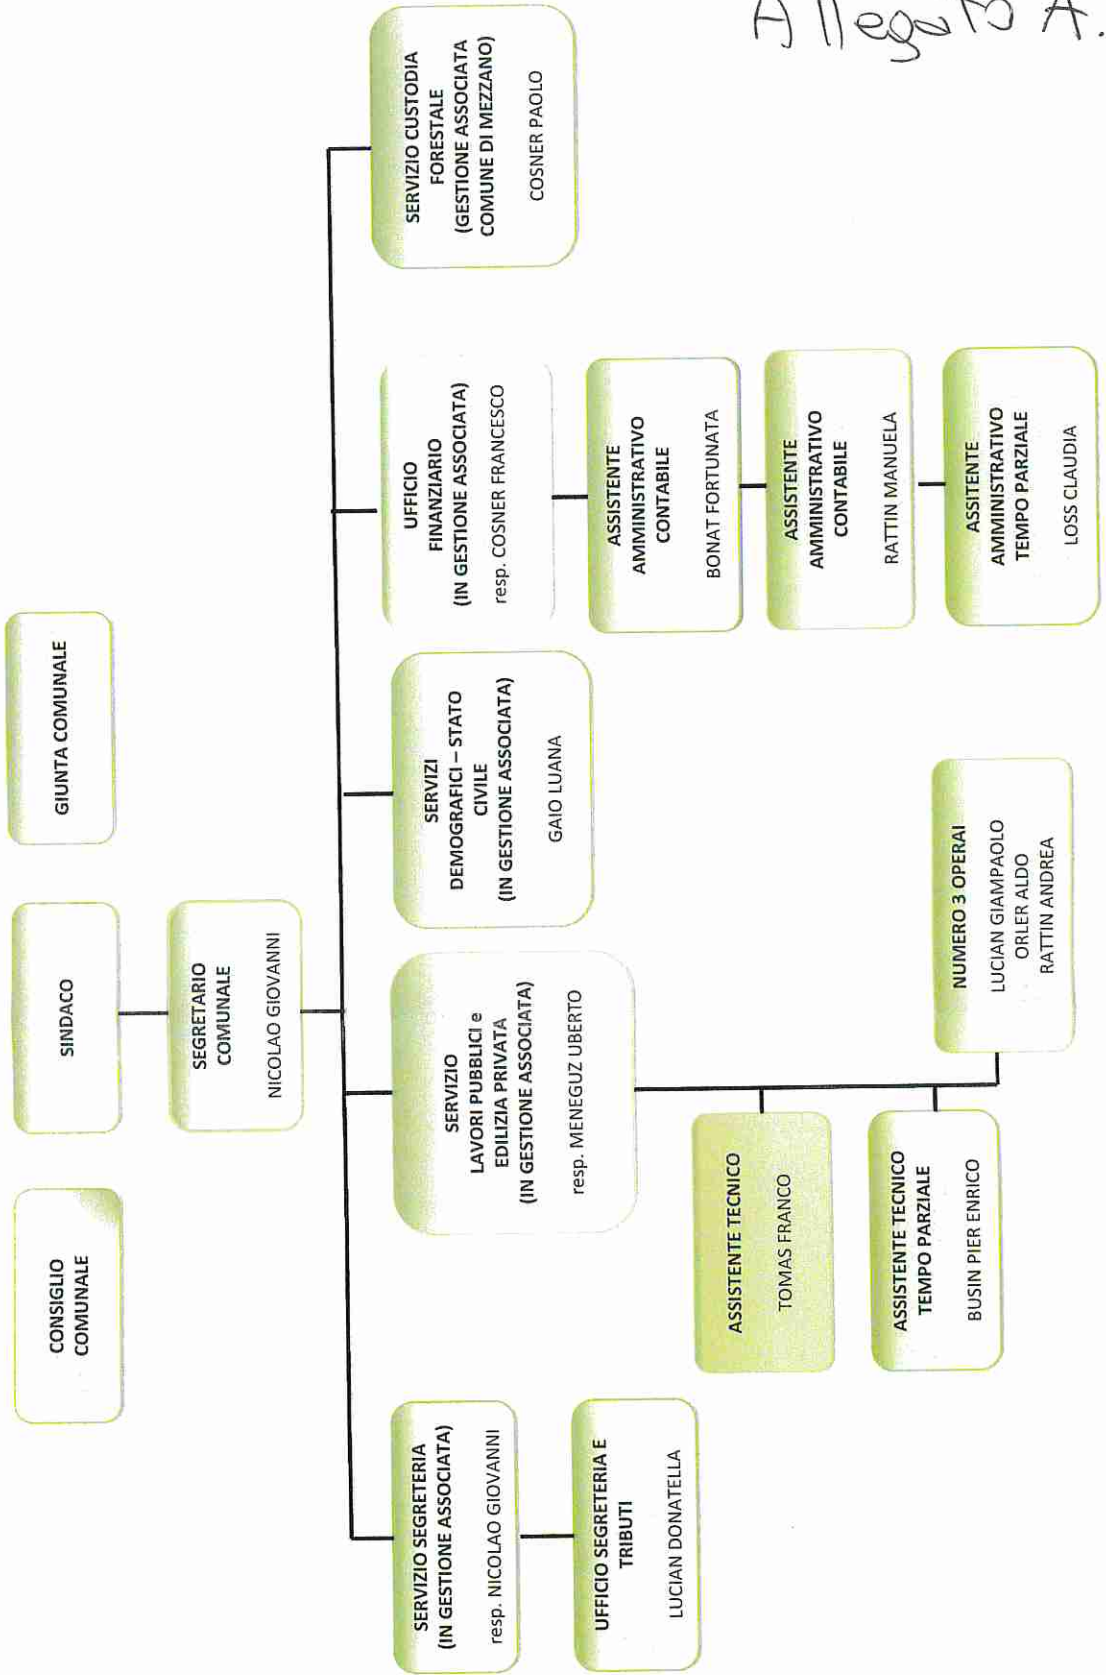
Allegato A.

CONSIGLIO COMUNALE

SINDACO

GIUNTA COMUNALE

SEGRETARIO COMUNALE

NICOLAO GIOVANNI

SERVIZIO SEGRETERIA (IN GESTIONE ASSOCIATA)

resp. NICOLAO GIOVANNI

UFFICIO SEGRETERIA E TRIBUTI

LUCIAN DONATELLA

SERVIZIO LAVORI PUBBLICI e EDILIZIA PRIVATA (IN GESTIONE ASSOCIATA)

resp. MENEGUZ UBERTO

ASSISTENTE TECNICO

TOMAS FRANCO

ASSISTENTE TECNICO TEMPO PARZIALE

BUSIN PIER ENRICO

NUMERO 3 OPERAI

LUCIAN GIAMPAOLO
ORLER ALDO
RATTIN ANDREA

SERVIZI DEMOGRAFICI – STATO CIVILE (IN GESTIONE ASSOCIATA)

GAIO LUANA

UFFICIO FINANZIARIO (IN GESTIONE ASSOCIATA)

resp. COSNER FRANCESCO

ASSISTENTE AMMINISTRATIVO CONTABILE

BONAT FORTUNATA

ASSISTENTE AMMINISTRATIVO CONTABILE

RATTIN MANUELA

ASSITENTE AMMINISTRATIVO TEMPO PARZIALE

LOSS CLAUDIA

SERVIZIO CUSTODIA FORESTALE (GESTIONE ASSOCIATA COMUNE DI MEZZANO)

COSNER PAOLO